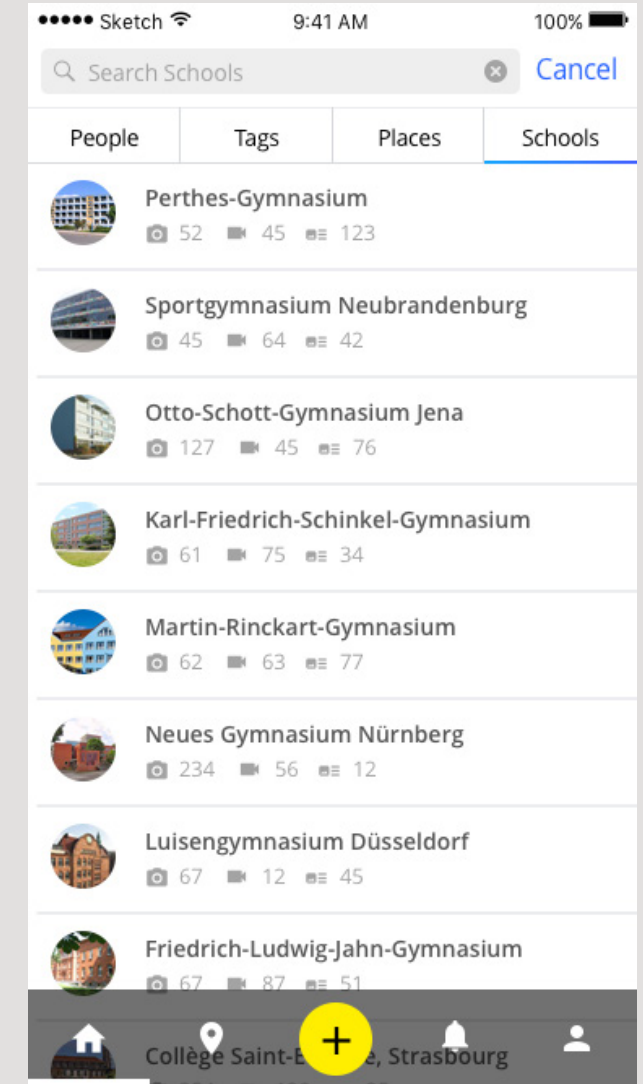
●●●●● Sketch 9:41 AM 100%

Search Schools Cancel

People | Tags | Places | Schools

Perthes-Gymnasium
52 45 123

Sportgymnasium Neubrandenburg
45 64 42

Otto-Schott-Gymnasium Jena
127 45 76

Karl-Friedrich-Schinkel-Gymnasium
61 75 34

Martin-Rinckart-Gymnasium
62 63 77

Neues Gymnasium Nürnberg
234 56 12

Luisengymnasium Düsseldorf
67 12 45

Friedrich-Ludwig-Jahn-Gymnasium
67 87 51

Collège Saint-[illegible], Strasbourg

+